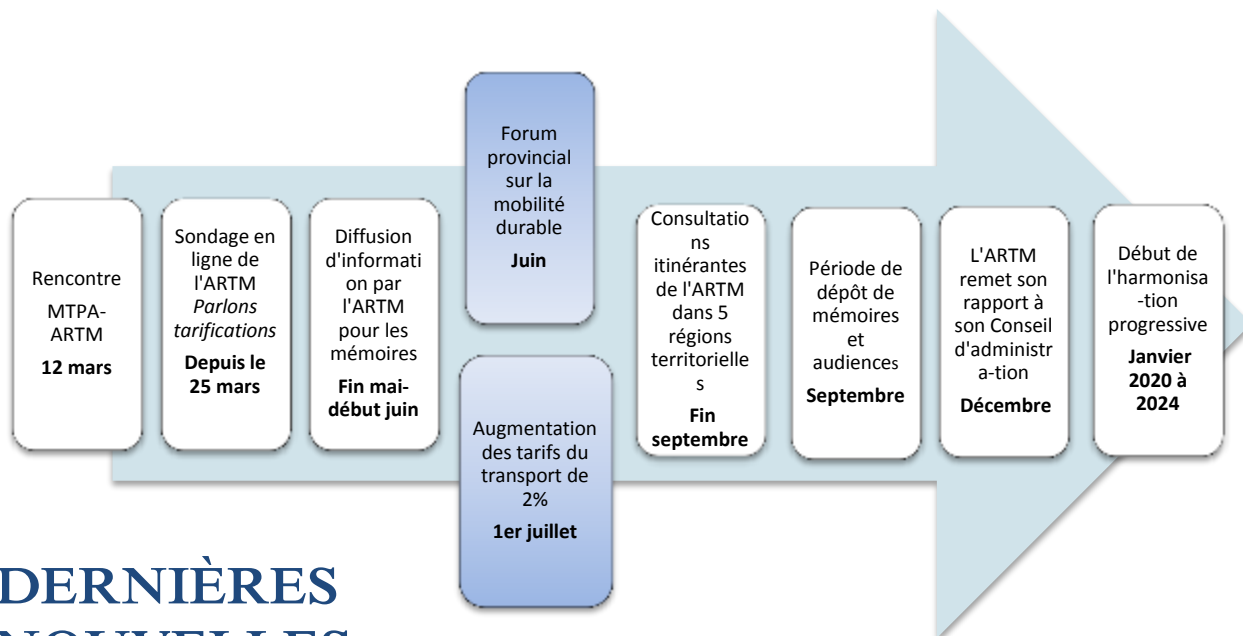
Rencontre MTPA-ARTM
**12 mars**

Sondage en ligne de l'ARTM *Parlons tarifications*
**Depuis le 25 mars**

Diffusion d'information par l'ARTM pour les mémoires
**Fin mai-début juin**

Forum provincial sur la mobilité durable
**Juin**

Augmentation des tarifs du transport de 2%
**1er juillet**

Consultations itinérantes de l'ARTM dans 5 régions territorielles
**Fin septembre**

Période de dépôt de mémoires et audiences
**Septembre**

L'ARTM remet son rapport à son Conseil d'administration
**Décembre**

Début de l'harmonisation progressive
**Janvier 2020 à 2024**

DERNIÈRES
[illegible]